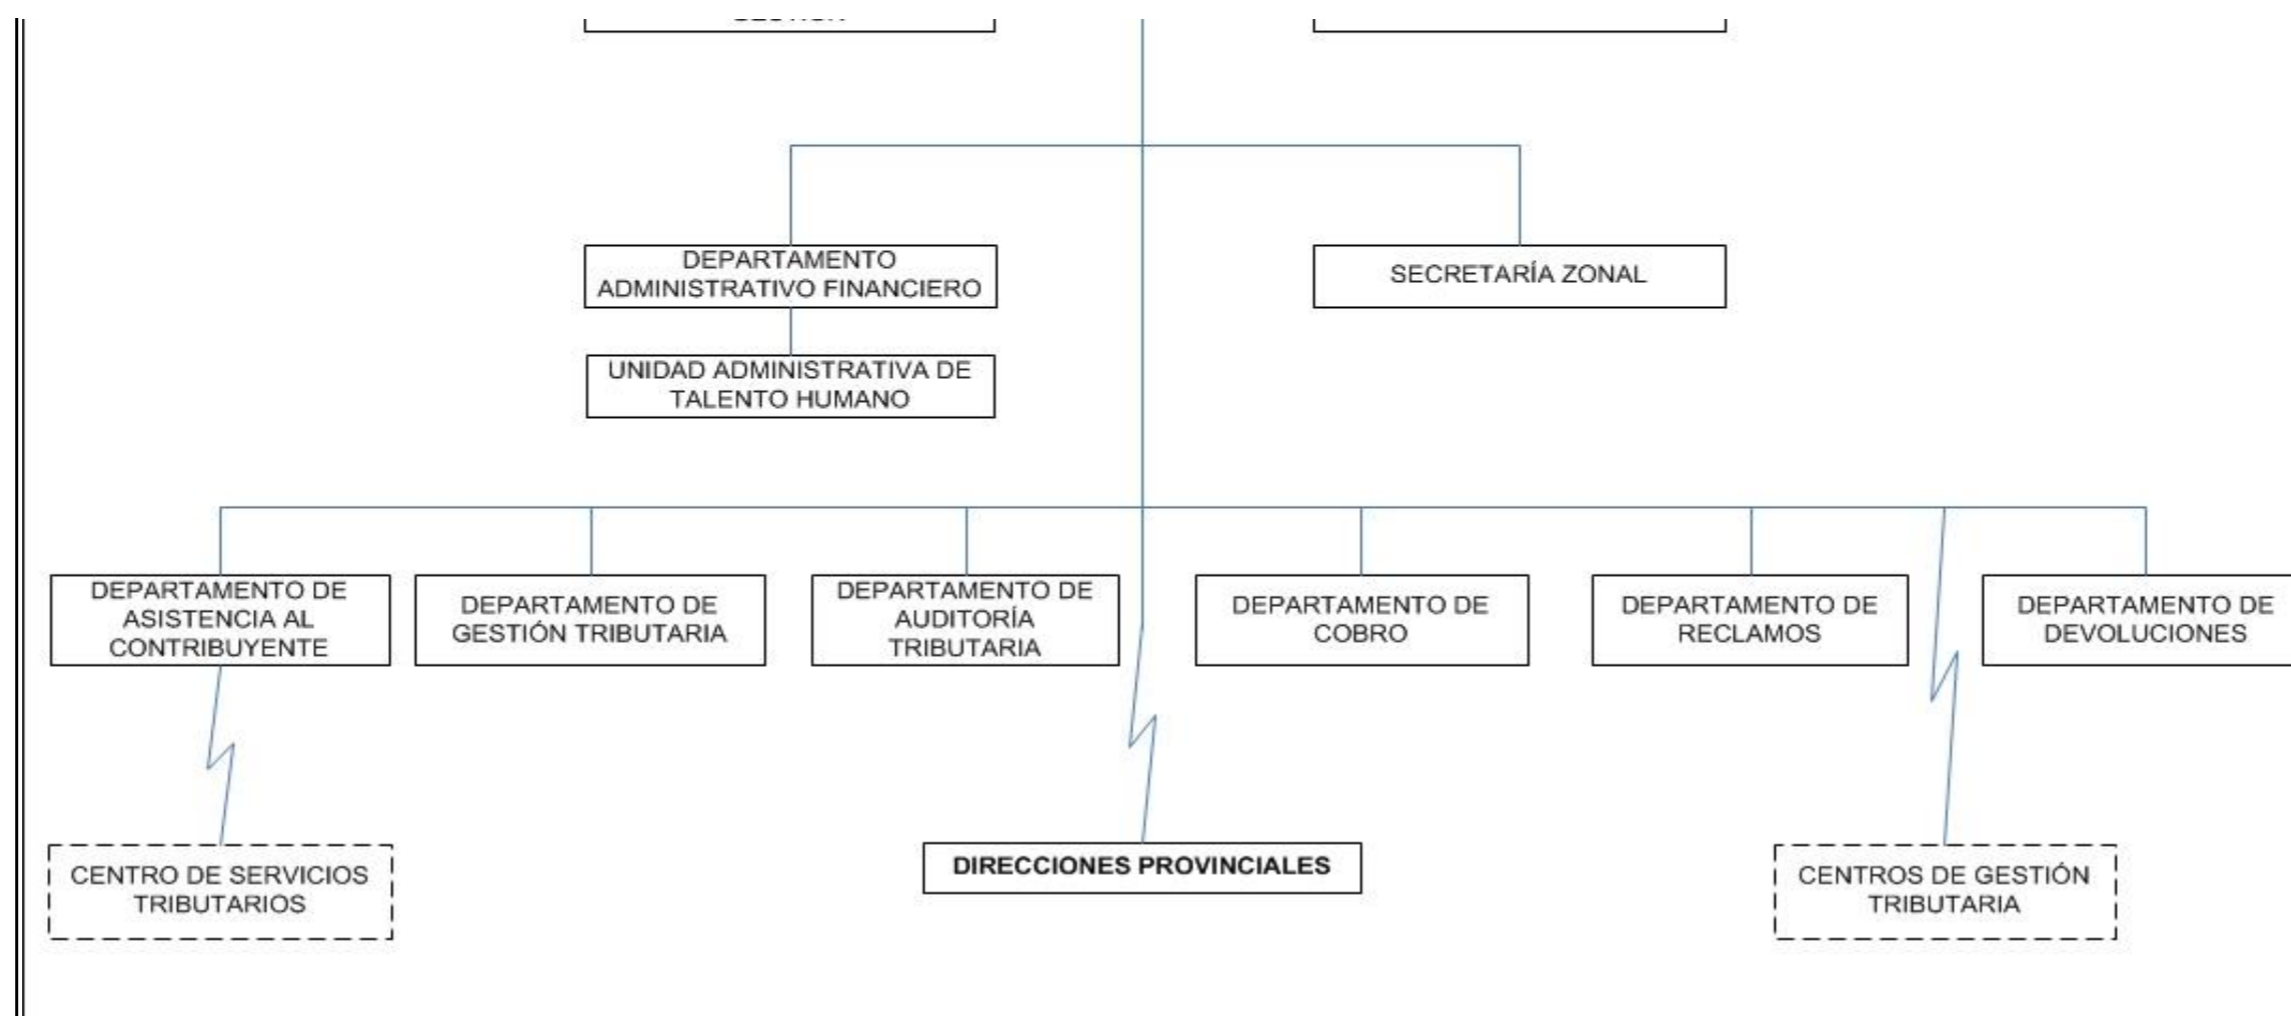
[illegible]

DEPARTAMENTO ADMINISTRATIVO FINANCIERO

SECRETARÍA ZONAL

UNIDAD ADMINISTRATIVA DE TALENTO HUMANO

DEPARTAMENTO DE ASISTENCIA AL CONTRIBUYENTE

DEPARTAMENTO DE GESTIÓN TRIBUTARIA

DEPARTAMENTO DE AUDITORÍA TRIBUTARIA

DEPARTAMENTO DE COBRO

DEPARTAMENTO DE RECLAMOS

DEPARTAMENTO DE DEVOLUCIONES

CENTRO DE SERVICIOS TRIBUTARIOS

DIRECCIONES PROVINCIALES

CENTROS DE GESTIÓN TRIBUTARIA